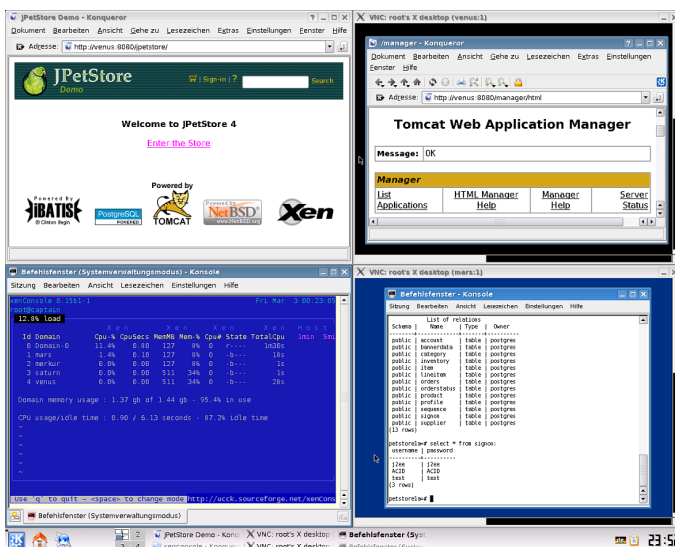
JPetStore Demo - Konqueror

Dokument Bearbeiten Ansicht Gehe zu Lesezeichen Extras Einstellungen Fenster Hilfe

Adresse: http://venus:8080/jpetstore/

JPetStore Demo

Sign-in | ?

Search

Welcome to JPetStore 4

Enter the Store

Powered by iBATIS © Clinton Begin

PostgreSQL POWERED

Powered by TOMCAT

Powered by NetBSD www.NetBSD.org

Xen

VNC: root's X desktop (venus:1)

/manager - Konqueror

Dokument Bearbeiten Ansicht Gehe zu Lesezeichen Extras Einstellungen Fenster Hilfe

Adresse: http://venus:8080/manager/html

Tomcat Web Application Manager

Message: OK

Manager

| List Applications | HTML Manager Help | Manager Help | Server Status |
|---|---|---|---|

Befehlsfenster (Systemverwaltungsmodus) - Konsole

Sitzung Bearbeiten Ansicht Lesezeichen Einstellungen Hilfe

xenConsole 0.15b1-1 Fri Mar 3 00:23:05

root@captain

12.8% load

| Id | Domain | Cpu-% | CpuSecs | MemMB | Mem-% | Cpu# | State | TotalCpu | 1min | 5mi |
|---|---|---|---|---|---|---|---|---|---|---|
| 0 | Domain-0 | 11.4% | 0.00 | 127 | 8% | 0 | r---- | 1m30s | | |
| 1 | mars | 1.4% | 0.10 | 127 | 8% | 0 | -b--- | 18s | | |
| 2 | merkur | 0.0% | 0.00 | 127 | 8% | 0 | -b--- | 1s | | |
| 3 | saturn | 0.0% | 0.00 | 511 | 34% | 0 | -b--- | 1s | | |
| 4 | venus | 0.0% | 0.00 | 511 | 34% | 0 | -b--- | 28s | | |

Domain memory usage : 1.37 gb of 1.44 gb - 95.4% in use

CPU usage/idle time : 0.90 / 6.13 seconds - 87.2% idle time

Use 'q' to quit - <space> to change mode http://ucck.sourceforge.net/xenCons

Befehlsfenster (Systemverwaltungsmodus)

VNC: root's X desktop (mars:1)

Befehlsfenster - Konsole

Sitzung Bearbeiten Ansicht Lesezeichen Einstellungen Hilfe

List of relations
Schema | Name | Type | Owner
public | account | table | postgres
public | bannerdata | table | postgres
public | category | table | postgres
public | inventory | table | postgres
public | item | table | postgres
public | lineitem | table | postgres
public | orders | table | postgres
public | orderstatus | table | postgres
public | product | table | postgres
public | profile | table | postgres
public | sequence | table | postgres
public | signon | table | postgres
public | supplier | table | postgres
(13 rows)

petstoredb=# select * from signon;
username | password
j2ee | j2ee
ACID | ACID
test | test
(3 rows)

petstoredb=#

1 2 3 4 PetStore Demo - Konqueror VNC: root's X desktop VNC: root's X desktop Befehlsfenster (Syst

23:56